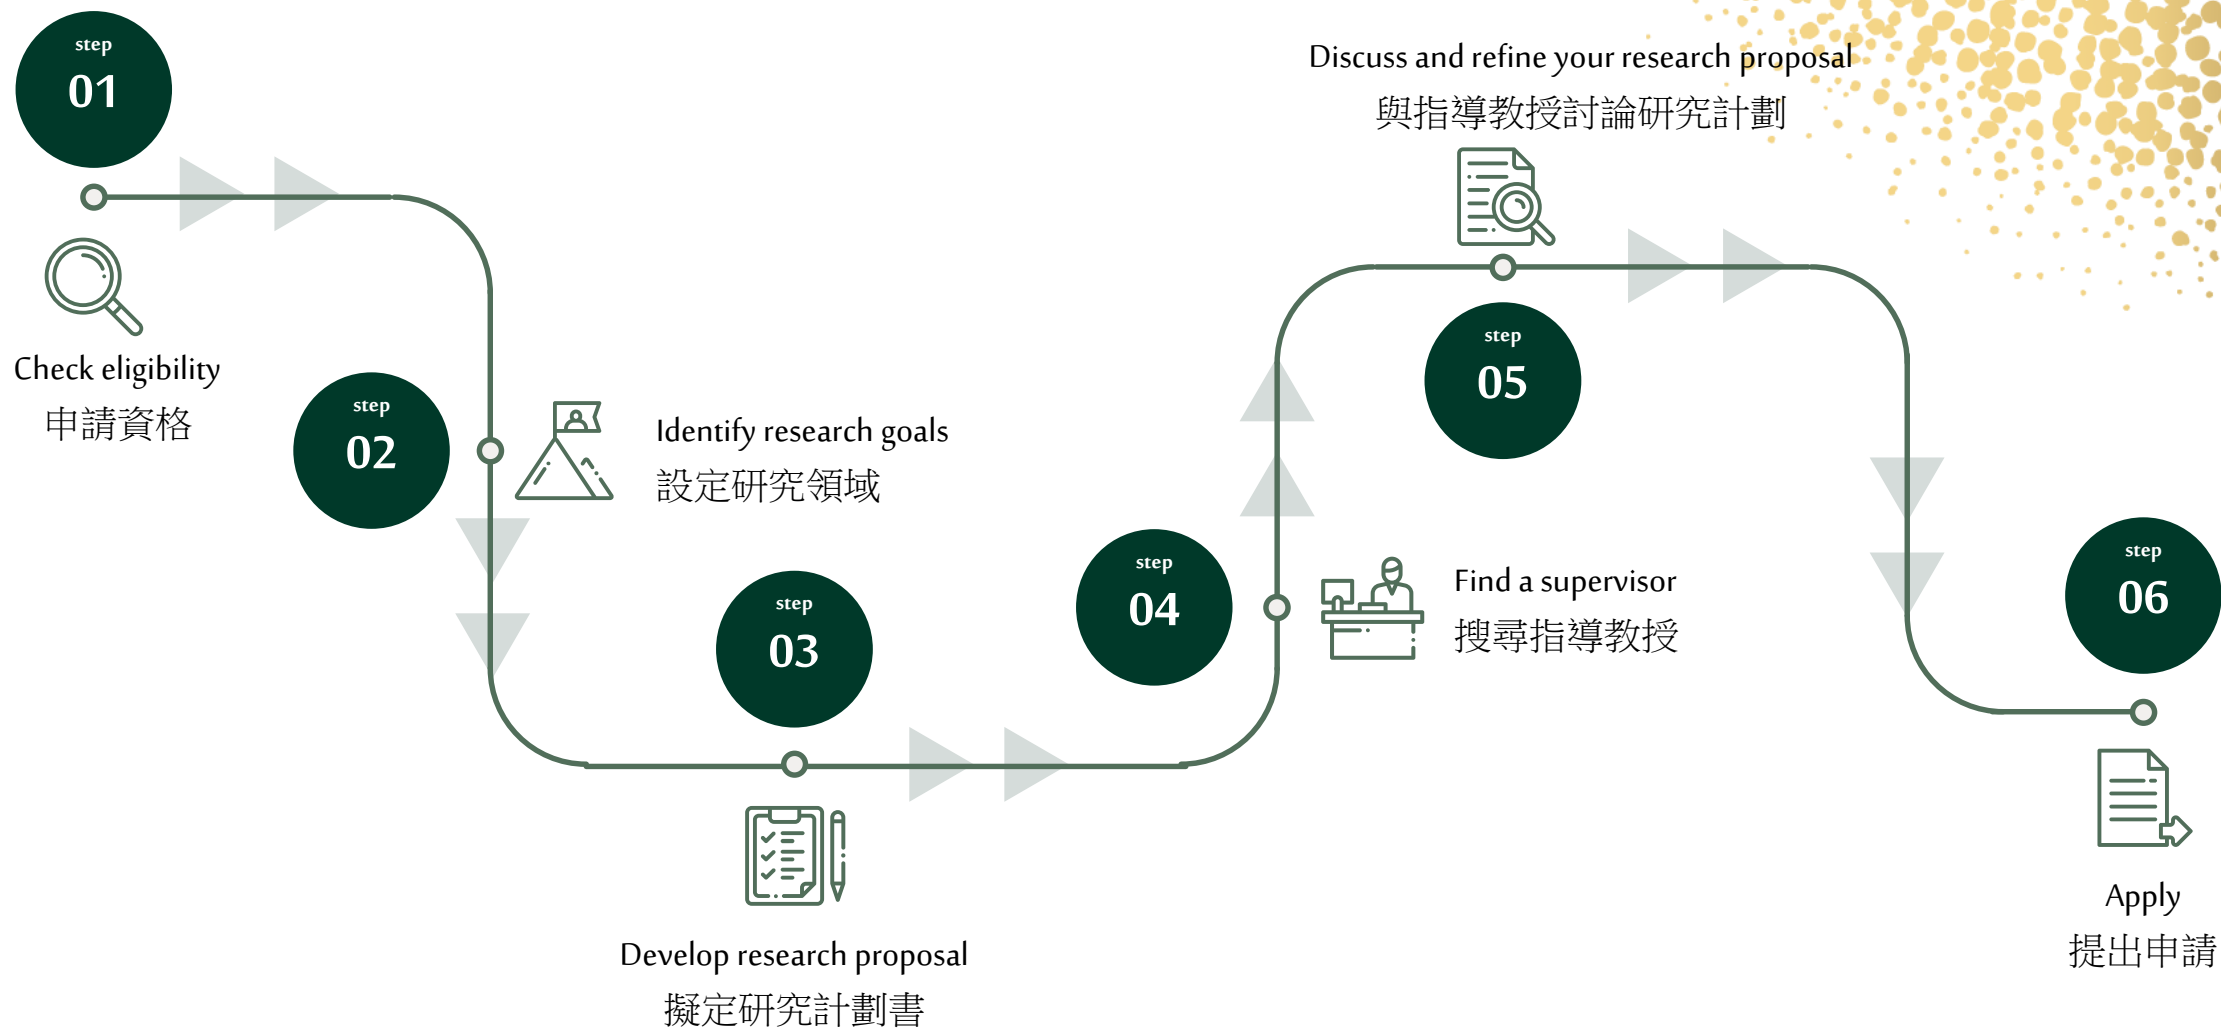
step
01

Check eligibility
申請資格

step
02

Identify research goals
設定研究領域

step
03

Develop research proposal
擬定研究計劃書

step
04

Find a supervisor
搜尋指導教授

Discuss and refine your research proposal
與指導教授討論研究計劃

step
05

step
06

Apply
提出申請